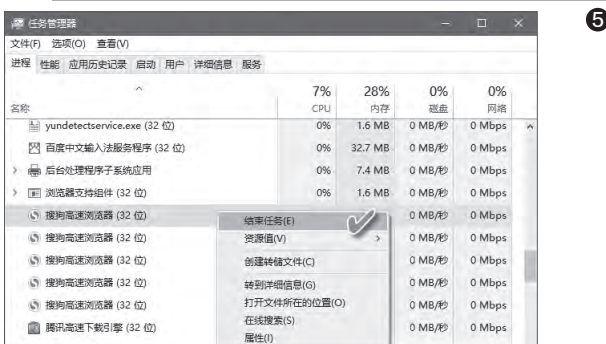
任务管理器

文件(F) 选项(O) 查看(V)

进程 性能 应用历史记录 启动 用户 详细信息 服务

| 名称 | 7% CPU | 28% 内存 | 0% 磁盘 | 0% 网络 |
|---|---|---|---|---|
| yundetectservice.exe (32 位) | 0% | 1.6 MB | 0 MB/秒 | 0 Mbps |
| 百度中文输入法服务程序 (32 位) | 0% | 32.7 MB | 0 MB/秒 | 0 Mbps |
| 后台处理程序子系统应用 | 0% | 7.4 MB | 0 MB/秒 | 0 Mbps |
| 浏览器支持组件 (32 位) | 0% | 1.6 MB | 0 MB/秒 | 0 Mbps |
| 搜狗高速浏览器 (32 位) | | | 0 MB/秒 | 0 Mbps |
| 搜狗高速浏览器 (32 位) | | | 0 MB/秒 | 0 Mbps |
| 搜狗高速浏览器 (32 位) | | | 0 MB/秒 | 0 Mbps |
| 搜狗高速浏览器 (32 位) | | | 0 MB/秒 | 0 Mbps |
| 搜狗高速浏览器 (32 位) | | | 0 MB/秒 | 0 Mbps |
| 腾讯高速下载引擎 (32 位) | | | 0 MB/秒 | 0 Mbps |

结束任务(E)
资源值(V)
创建转储文件(C)
转到详细信息(G)
打开文件所在的位置(O)
在线搜索(S)
属性(I)

5